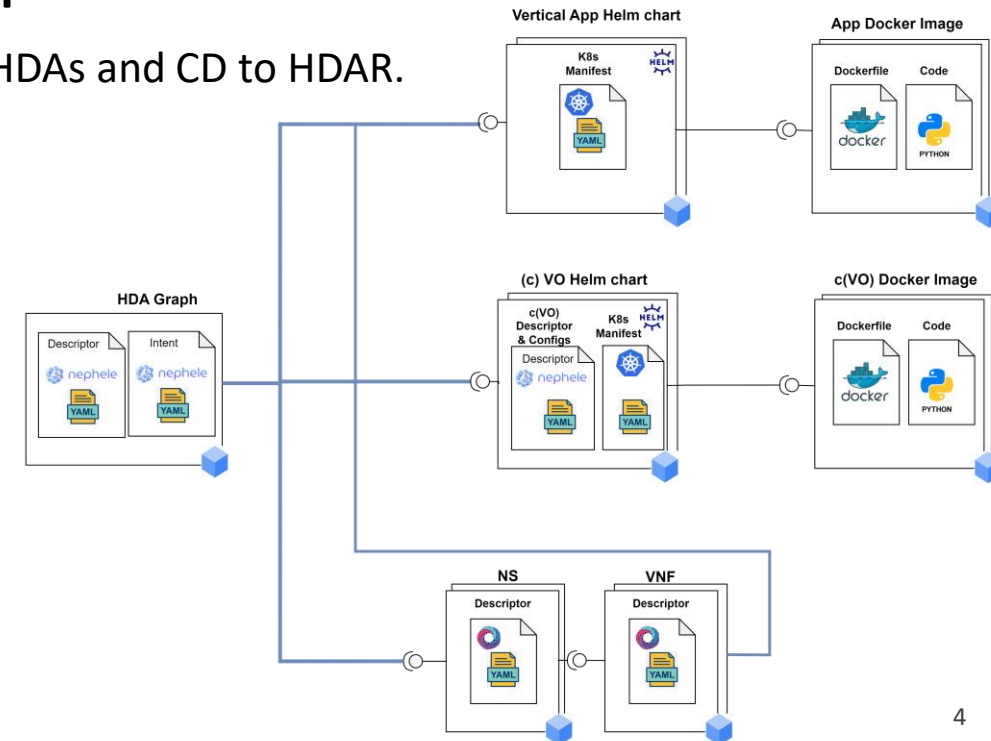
HDAs and CD to HDAR.

Vertical App Helm chart

K8s Manifest

HELM

YAML

App Docker Image

Dockerfile

Code

docker

PYTHON

HDA Graph

Descriptor

Intent

nephele

nephele

YAML

YAML

(c) VO Helm chart

c(VO) Descriptor & Configs

K8s Manifest

HELM

Descriptor

nephele

YAML

YAML

c(VO) Docker Image

Dockerfile

Code

docker

PYTHON

NS

Descriptor

YAML

VNF

Descriptor

YAML

4